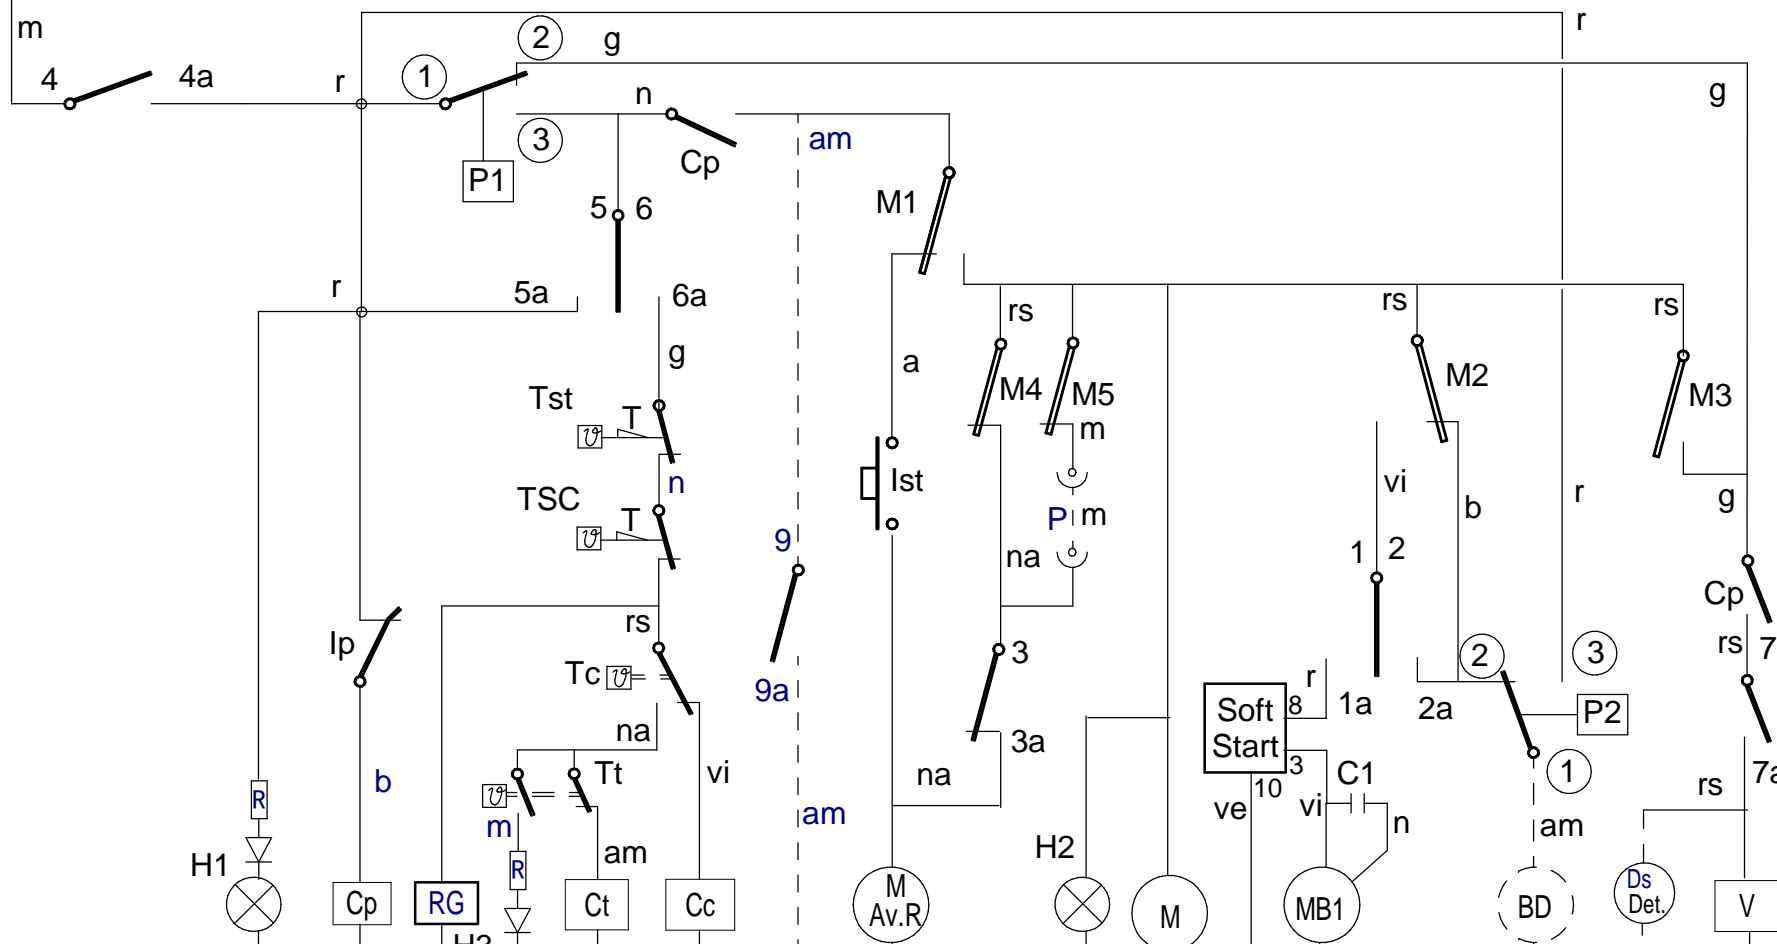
m
4
4a
r
1
2
g
r
g
3
n
P1
Cp
am
M1
5
6
r
5a
6a
g
a
rs
rs
rs
M4
M5
M2
M3
Tst
T
m
TSC
T
n
Ist
vi
b
r
g
P
m
na
1
2
9
Cp
rs
7
Ip
rs
3
2
3
Tc
9a
r
Soft Start
8
1a
2a
P2
na
3a
na
3
C1
1
7a
Tt
vi
vi
10
n
b
m
am
am
ve
am
rs
H1
R
R
H2
Cp
RG
Ct
Cc
M Av.R
M
MB1
BD
Ds Det.
V
H3